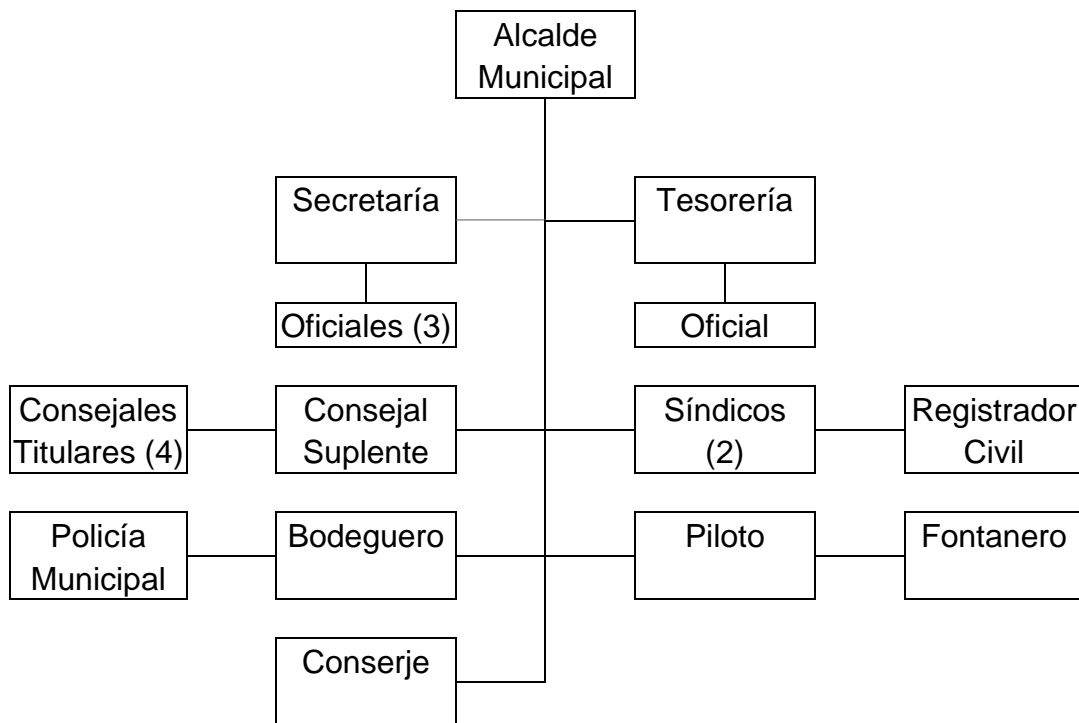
Alcalde Municipal

Secretaría

Tesorería

Oficiales (3)

Oficial

Consejales Titulares (4)

Consejal Suplente

Síndicos (2)

Registrador Civil

Policía Municipal

Bodeguero

Piloto

Fontanero

Conserje